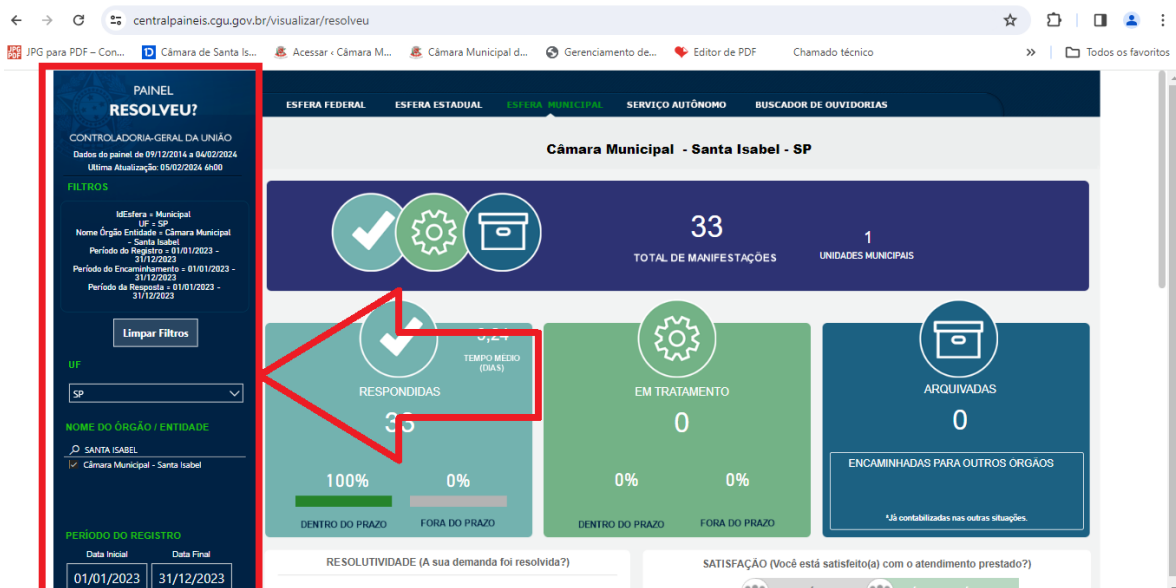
centralpaineis.cgu.gov.br/visualizar/resolveu

JPG para PDF – Con... Câmara de Santa Is... Acessar ‹ Câmara M... Câmara Municipal d... Gerenciamento de... Editor de PDF Chamado técnico Todos os favoritos

PAINEL
RESOLVEU?
CONTROLADORIA-GERAL DA UNIÃO
Dados do painel de 09/12/2014 a 04/02/2024
Ultima Atualização: 05/02/2024 6h00

FILTROS

IdEsfera = Municipal
UF = SP
Nome Órgão Entidade = Câmara Municipal - Santa Isabel
Período do Registro = 01/01/2023 - 31/12/2023
Período do Encaminhamento = 01/01/2023 - 31/12/2023
Período da Resposta = 01/01/2023 - 31/12/2023

Limpar Filtros

UF
SP

NOME DO ÓRGÃO / ENTIDADE
SANTA ISABEL
Câmara Municipal - Santa Isabel

PERÍODO DO REGISTRO
Data Inicial Data Final
01/01/2023 31/12/2023

ESFERA FEDERAL ESFERA ESTADUAL ESFERA MUNICIPAL SERVIÇO AUTÔNOMO BUSCADOR DE OUVIDORIAS

Câmara Municipal - Santa Isabel - SP

33
TOTAL DE MANIFESTAÇÕES

1
UNIDADES MUNICIPAIS

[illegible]
TEMPO MÉDIO (DIAS)
RESPONDIDAS
33
100% 0%
DENTRO DO PRAZO FORA DO PRAZO

EM TRATAMENTO
0
0% 0%
DENTRO DO PRAZO FORA DO PRAZO

ARQUIVADAS
0
ENCAMINHADAS PARA OUTROS ÓRGÃOS
*Já contabilizadas nas outras situações.

RESOLUTIVIDADE (A sua demanda foi resolvida?)
SATISFAÇÃO (Você está satisfeito(a) com o atendimento prestado?)